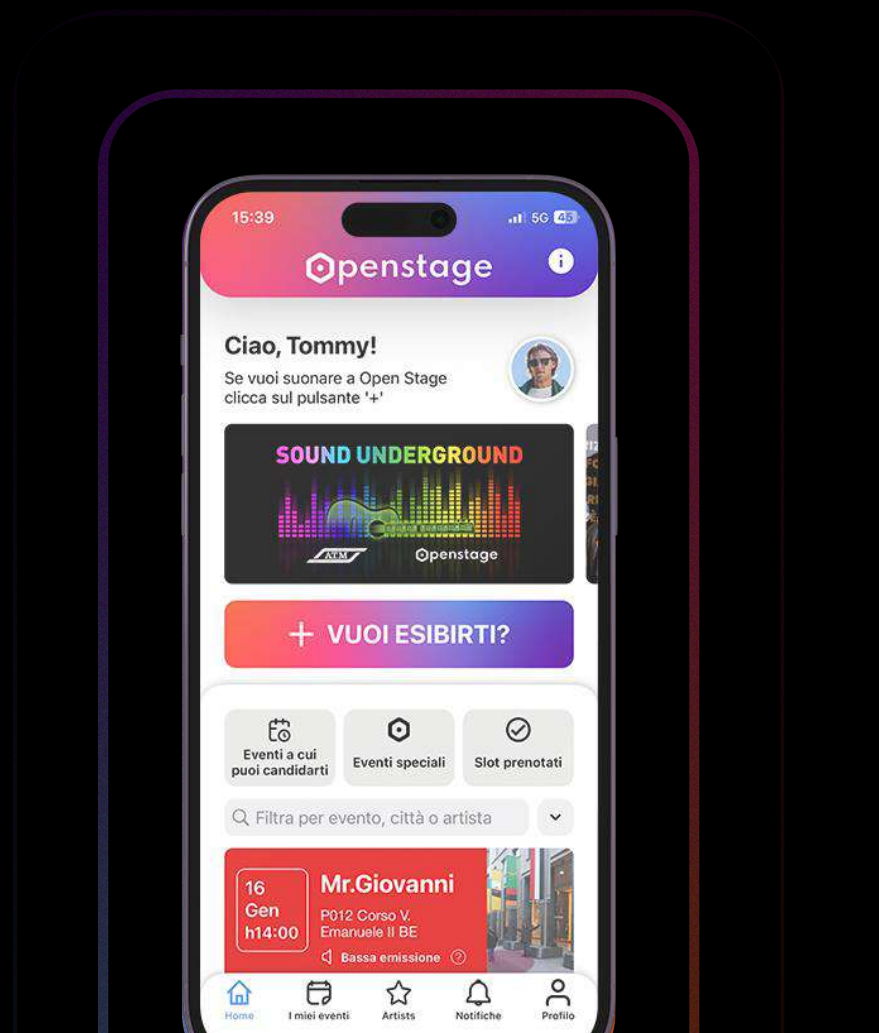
15:39

5G 45

Openstage

Ciao, Tommy!

Se vuoi suonare a Open Stage clicca sul pulsante '+'

SOUND UNDERGROUND

ATM

Openstage

+ VUOI ESIBIRTI?

Eventi a cui puoi candidarti

Eventi speciali

Slot prenotati

Filtra per evento, città o artista

16 Gen h14:00

Mr.Giovanni

P012 Corso V. Emanuele II BE

Bassa emissione

Home

I miei eventi

Artists

Notifiche

Profilo